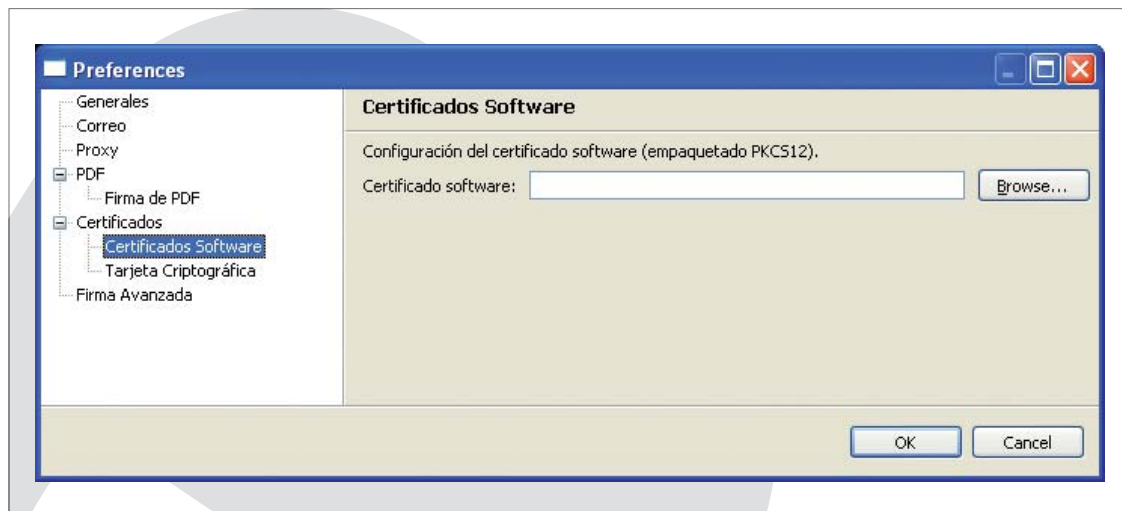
Preferences

Generales
Correo
Proxy
PDF
Firma de PDF
Certificados
Certificados Software
Tarjeta Criptográfica
Firma Avanzada

Certificados Software

Configuración del certificado software (empaquetado PKCS12).

Certificado software:

Browse...

OK

Cancel